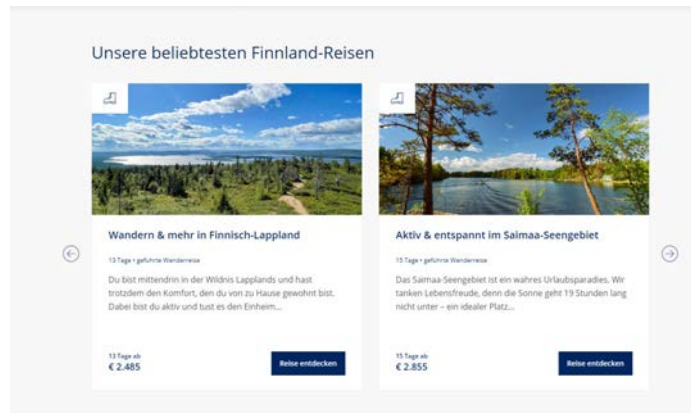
Unsere beliebtesten Finnland-Reisen

Wandern & mehr in Finnisch-Lappland

13 Tage • geführte Wanderreise

Du bist mittendrin in der Wildnis Lapplands und hast trotzdem den Komfort, den du von zu Hause gewohnt bist. Dabei bist du aktiv und tust es den Einheim...

13 Tage ab
€ 2.485

Reise entdecken

Aktiv & entspannt im Saimaa-Seengebiet

15 Tage • geführte Wanderreise

Das Saimaa-Seengebiet ist ein wahres Urlaubsparadies. Wir tanken Lebensfreude, denn die Sonne geht 19 Stunden lang nicht unter – ein idealer Platz...

15 Tage ab
€ 2.855

Reise entdecken